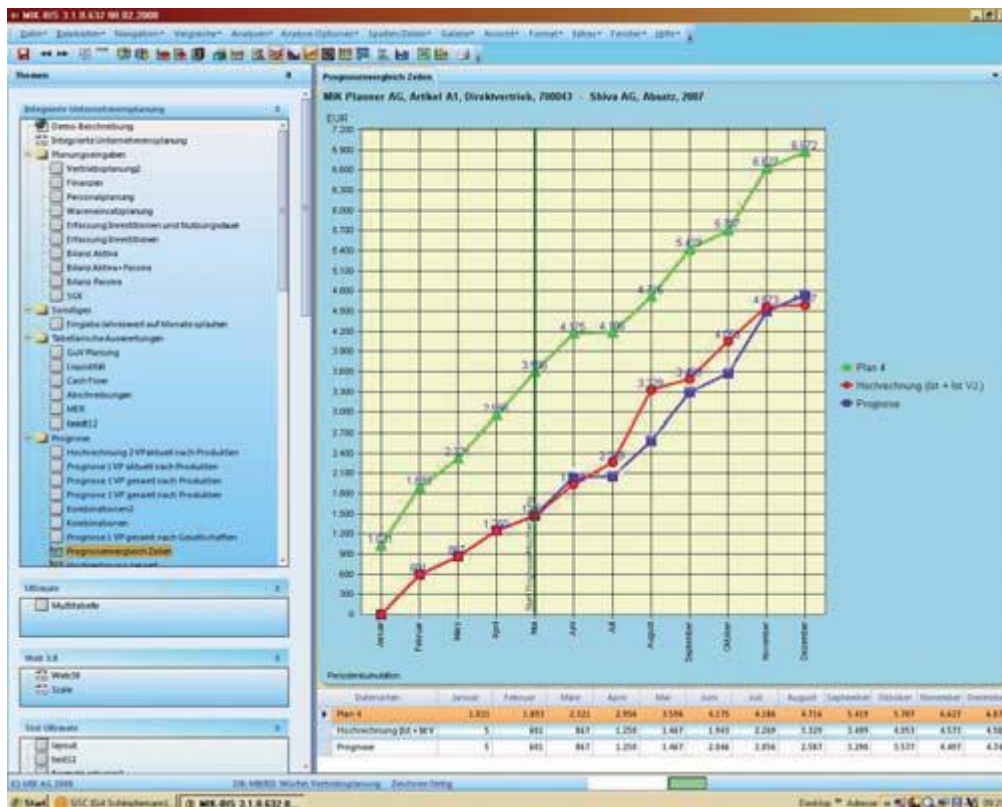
MIK-BIS 3.1.0.632 08.02.2008

Datei Bearbeiten Navigation Vergleiche Analysen Analyse-Optionen Spalten/Zeilen Galerie Ansicht Format Extras Fenster Hilfe

Themen

Integrierte Unternehmensplanung

Demo-Beschreibung
Integrierte Unternehmensplanung
Planungseingaben
Vertriebsplanung2
Finanzen
Personalplanung
Wareneinsatzplanung
Erfassung Investitionen und Nutzungsdauer
Erfassung Investitionen
Bilanz Aktiva
Bilanz Aktiva+Passiva
Bilanz Passiva
SGE
Sonstiges
Eingabe Jahreswert auf Monate splitten
Tabellarische Auswertungen
GuV Planung
Liquidität
Cash Flow
Abschreibungen
MER
test12
Prognose
Hochrechnung 2 VP aktuell nach Produkten
Prognose 1 VP aktuell nach Produkten
Prognose 1 VP gesamt nach Produkten
Prognose 1 VP gesamt nach Produkten
Kombinationen2
Kombinationen
Prognose 1 VP gesamt nach Gesellschaften
Prognosevergleich Zeilen

Ultimate
Multitabelle

Web 3.6
Web38
Scale

Test Ultimate
layout
test12

Prognosevergleich Zeilen

MIK Planner AG, Artikel A1, Direktvertrieb, 700043 - Shiva AG, Absatz, 2007

EUR
7.200
6.900
6.600
6.300
6.000
5.700
5.400
5.100
4.800
4.500
4.200
3.900
3.600
3.300
3.000
2.700
2.400
2.100
1.800
1.500
1.200
900
600
300
0

Januar Februar März April Mai Juni Juli August September Oktober November Dezember

Plan 4
Hochrechnung (Ist + Ist VJ.)
Prognose

Periodenkumulation

| Datenreihen | Januar | Februar | März | April | Mai | Juni | Juli | August | September | Oktober | November | Dezember |
|---|---|---|---|---|---|---|---|---|---|---|---|---|
| Plan 4 | 1.031 | 1.853 | 2.321 | 2.934 | 3.596 | 4.175 | 4.186 | 4.716 | 5.419 | 5.707 | 6.627 | 6.872 |
| Hochrechnung (Ist + Ist V) | 5 | 601 | 867 | 1.250 | 1.467 | 1.945 | 2.269 | 3.329 | 3.499 | 4.053 | 4.571 | 4.58 |
| Prognose | 5 | 601 | 867 | 1.250 | 1.467 | 2.046 | 2.056 | 2.587 | 3.296 | 3.577 | 4.497 | 4.74 |

MIK AG 2008   DB: MIKBIS Würfel: Vertriebsplanung   Zeichnen fertig

Start   SSC Exit Schlagdenan1   MIK-BIS 3.1.0.632 0...   Desktop   Adresse